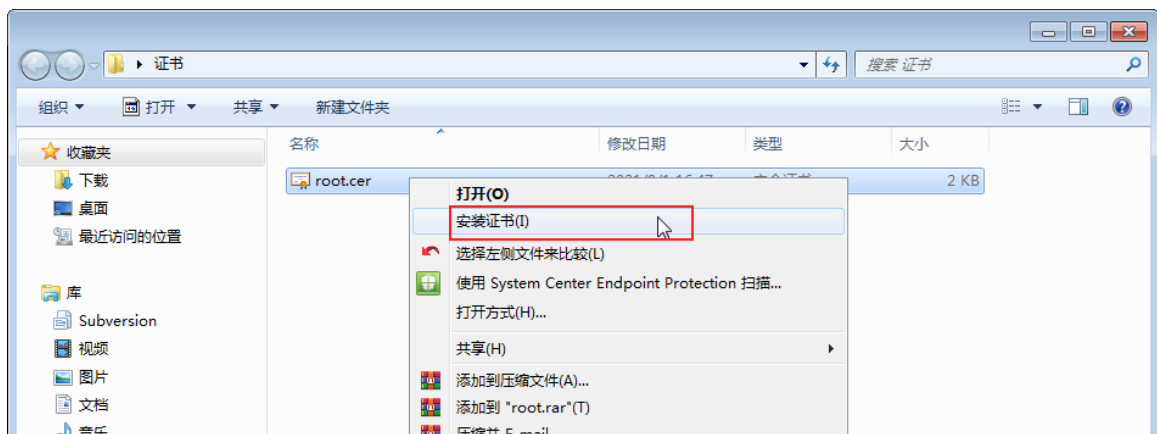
证书

搜索 证书

组织 ▾ 打开 ▾ 共享 ▾ 新建文件夹

收藏夹
下载
桌面
最近访问的位置

库
Subversion
视频
图片
文档
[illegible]

| 名称 | 修改日期 | 类型 | 大小 |
|---|---|---|---|
| root.cer | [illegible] | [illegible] | 2 KB |

打开(O)
安装证书(I)
选择左侧文件来比较(L)
使用 System Center Endpoint Protection 扫描...
打开方式(H)...
共享(H)
添加到压缩文件(A)...
添加到 "root.rar"(T)
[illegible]